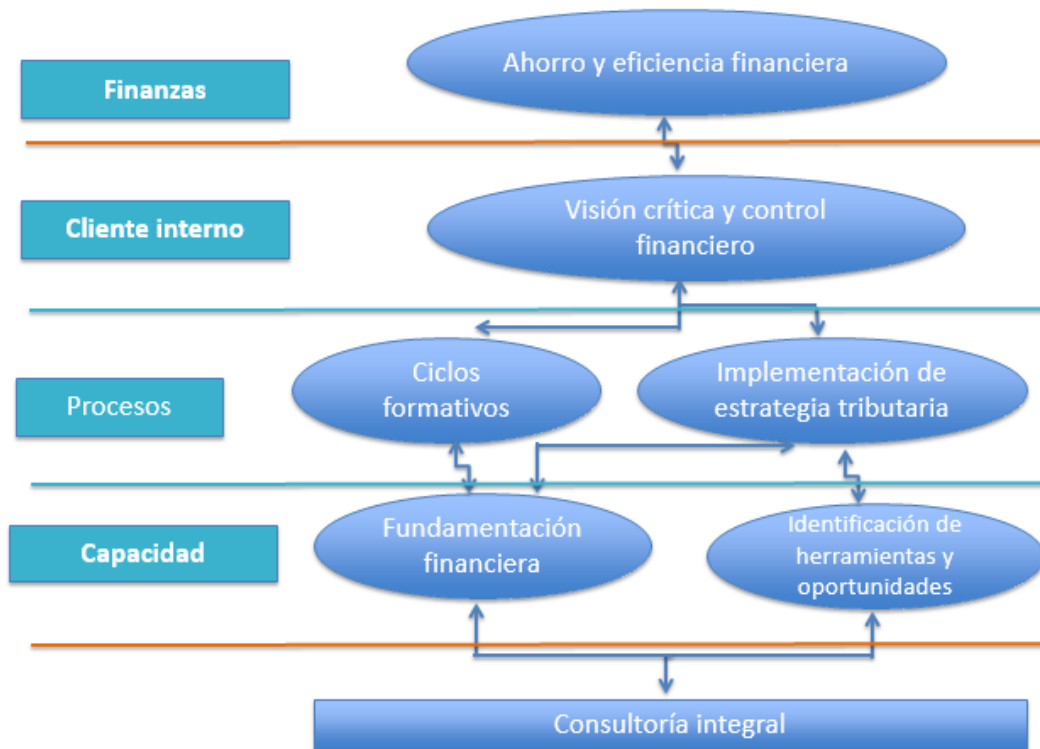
Finanzas

Ahorro y eficiencia financiera

Cliente interno

Visión crítica y control financiero

Procesos

Ciclos formativos

Implementación de estrategia tributaria

Capacidad

Fundamentación financiera

Identificación de herramientas y oportunidades

Consultoría integral